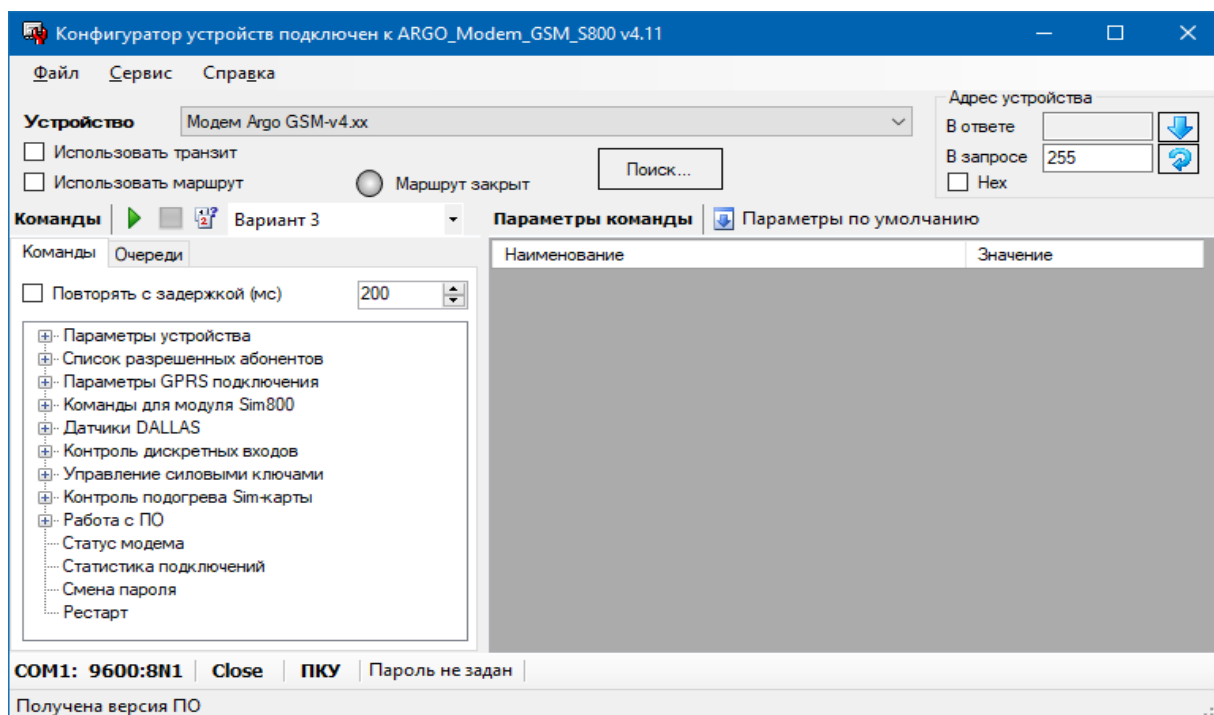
Конфигуратор устройств подключен к ARGO_Modem_GSM_S800 v4.11

Файл Сервис Справка

Устройство Модем Argo GSM-v4.xx

Использовать транзит
Использовать маршрут
Маршрут закрыт
Поиск...

Адрес устройства
В ответе
В запросе 255
Hex

Команды Вариант 3

Параметры команды Параметры по умолчанию

Команды Очереди

Повторять с задержкой (мс) 200

Параметры устройства
Список разрешенных абонентов
Параметры GPRS подключения
Команды для модуля Sim800
Датчики DALLAS
Контроль дискретных входов
Управление силовыми ключами
Контроль подогрева Sim-карты
Работа с ПО
Статус модема
Статистика подключений
Смена пароля
Рестарт

| Наименование | Значение |
|---|---|

COM1: 9600:8N1 | Close | ПКУ | Пароль не задан

Получена версия ПО